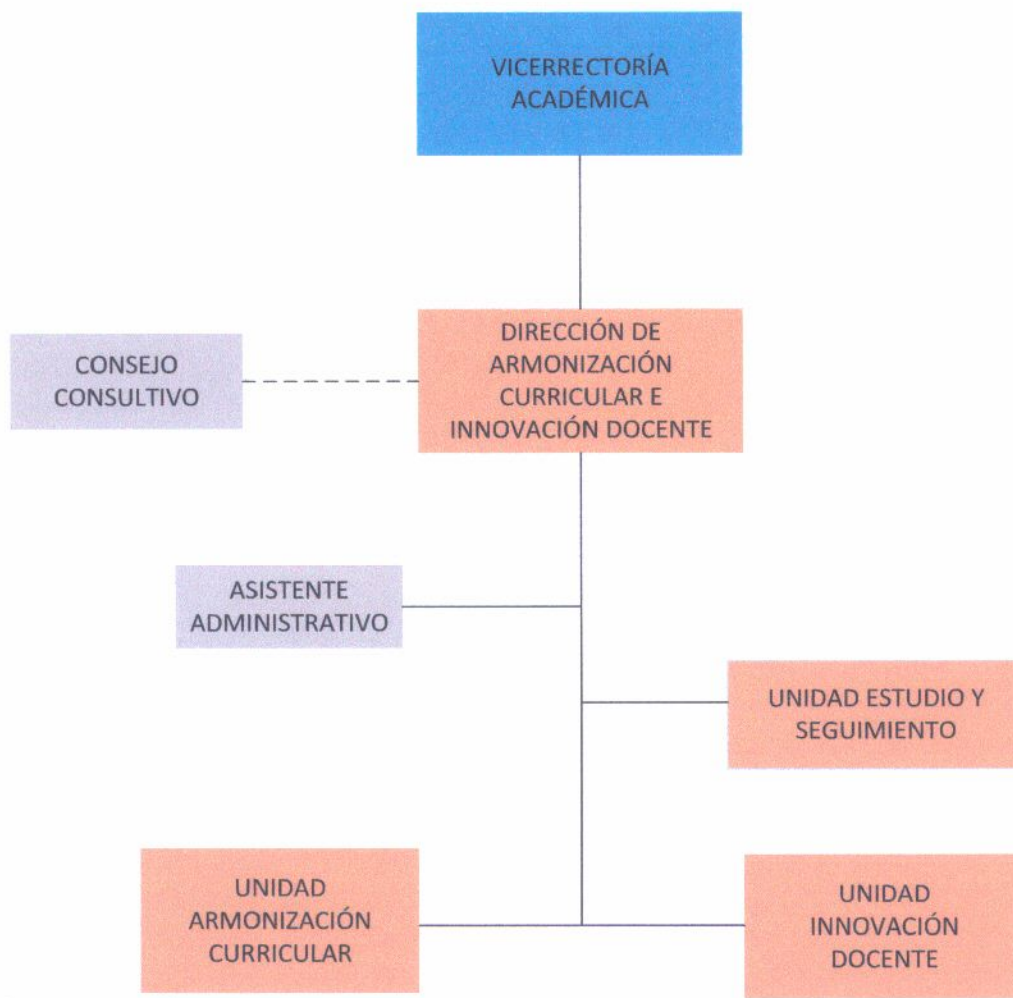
VICERRECTORÍA ACADÉMICA

CONSEJO CONSULTIVO

DIRECCIÓN DE ARMONIZACIÓN CURRICULAR E INNOVACIÓN DOCENTE

ASISTENTE ADMINISTRATIVO

UNIDAD ESTUDIO Y SEGUIMIENTO

UNIDAD ARMONIZACIÓN CURRICULAR

UNIDAD INNOVACIÓN DOCENTE